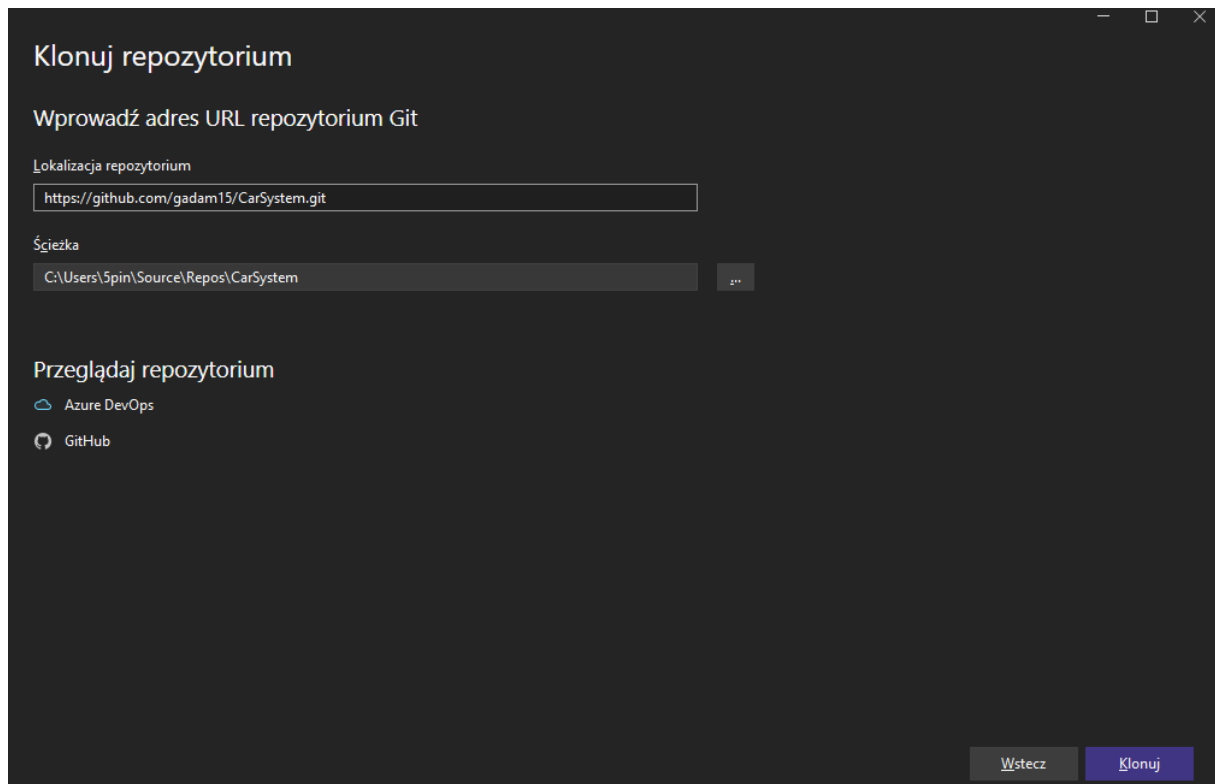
Klonuj repozytorium

Wprowadź adres URL repozytorium Git

Lokalizacja repozytorium

https://github.com/gadam15/CarSystem.git

Ścieżka

C:\Users\5pin\Source\Repos\CarSystem

...

Przeglądaj repozytorium

Azure DevOps

GitHub

Wstecz

Klonuj